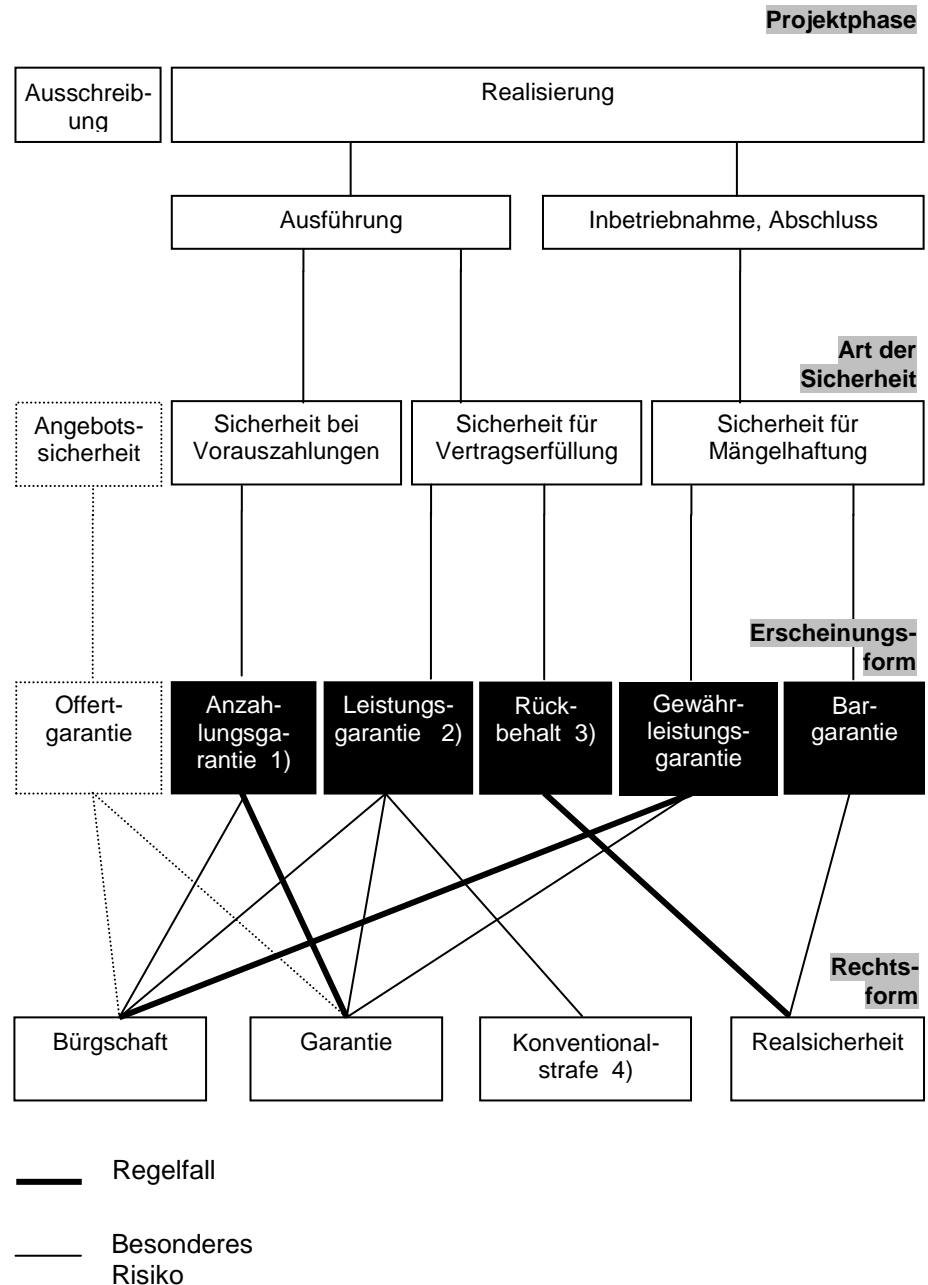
Projektphase

Ausschreibung

Realisierung

Ausführung

Inbetriebnahme, Abschluss

Art der Sicherheit

Angebotssicherheit

Sicherheit bei Vorauszahlungen

Sicherheit für Vertragserfüllung

Sicherheit für Mängelhaftung

Erscheinungsform

Offertgarantie

Anzahlungsgarantie 1)

Leistungsgarantie 2)

Rückbehalt 3)

Gewährleistungsgarantie

Bargarantie

Rechtsform

Bürgschaft

Garantie

Konventionalstrafe 4)

Realsicherheit

Regelfall

Besonderes Risiko